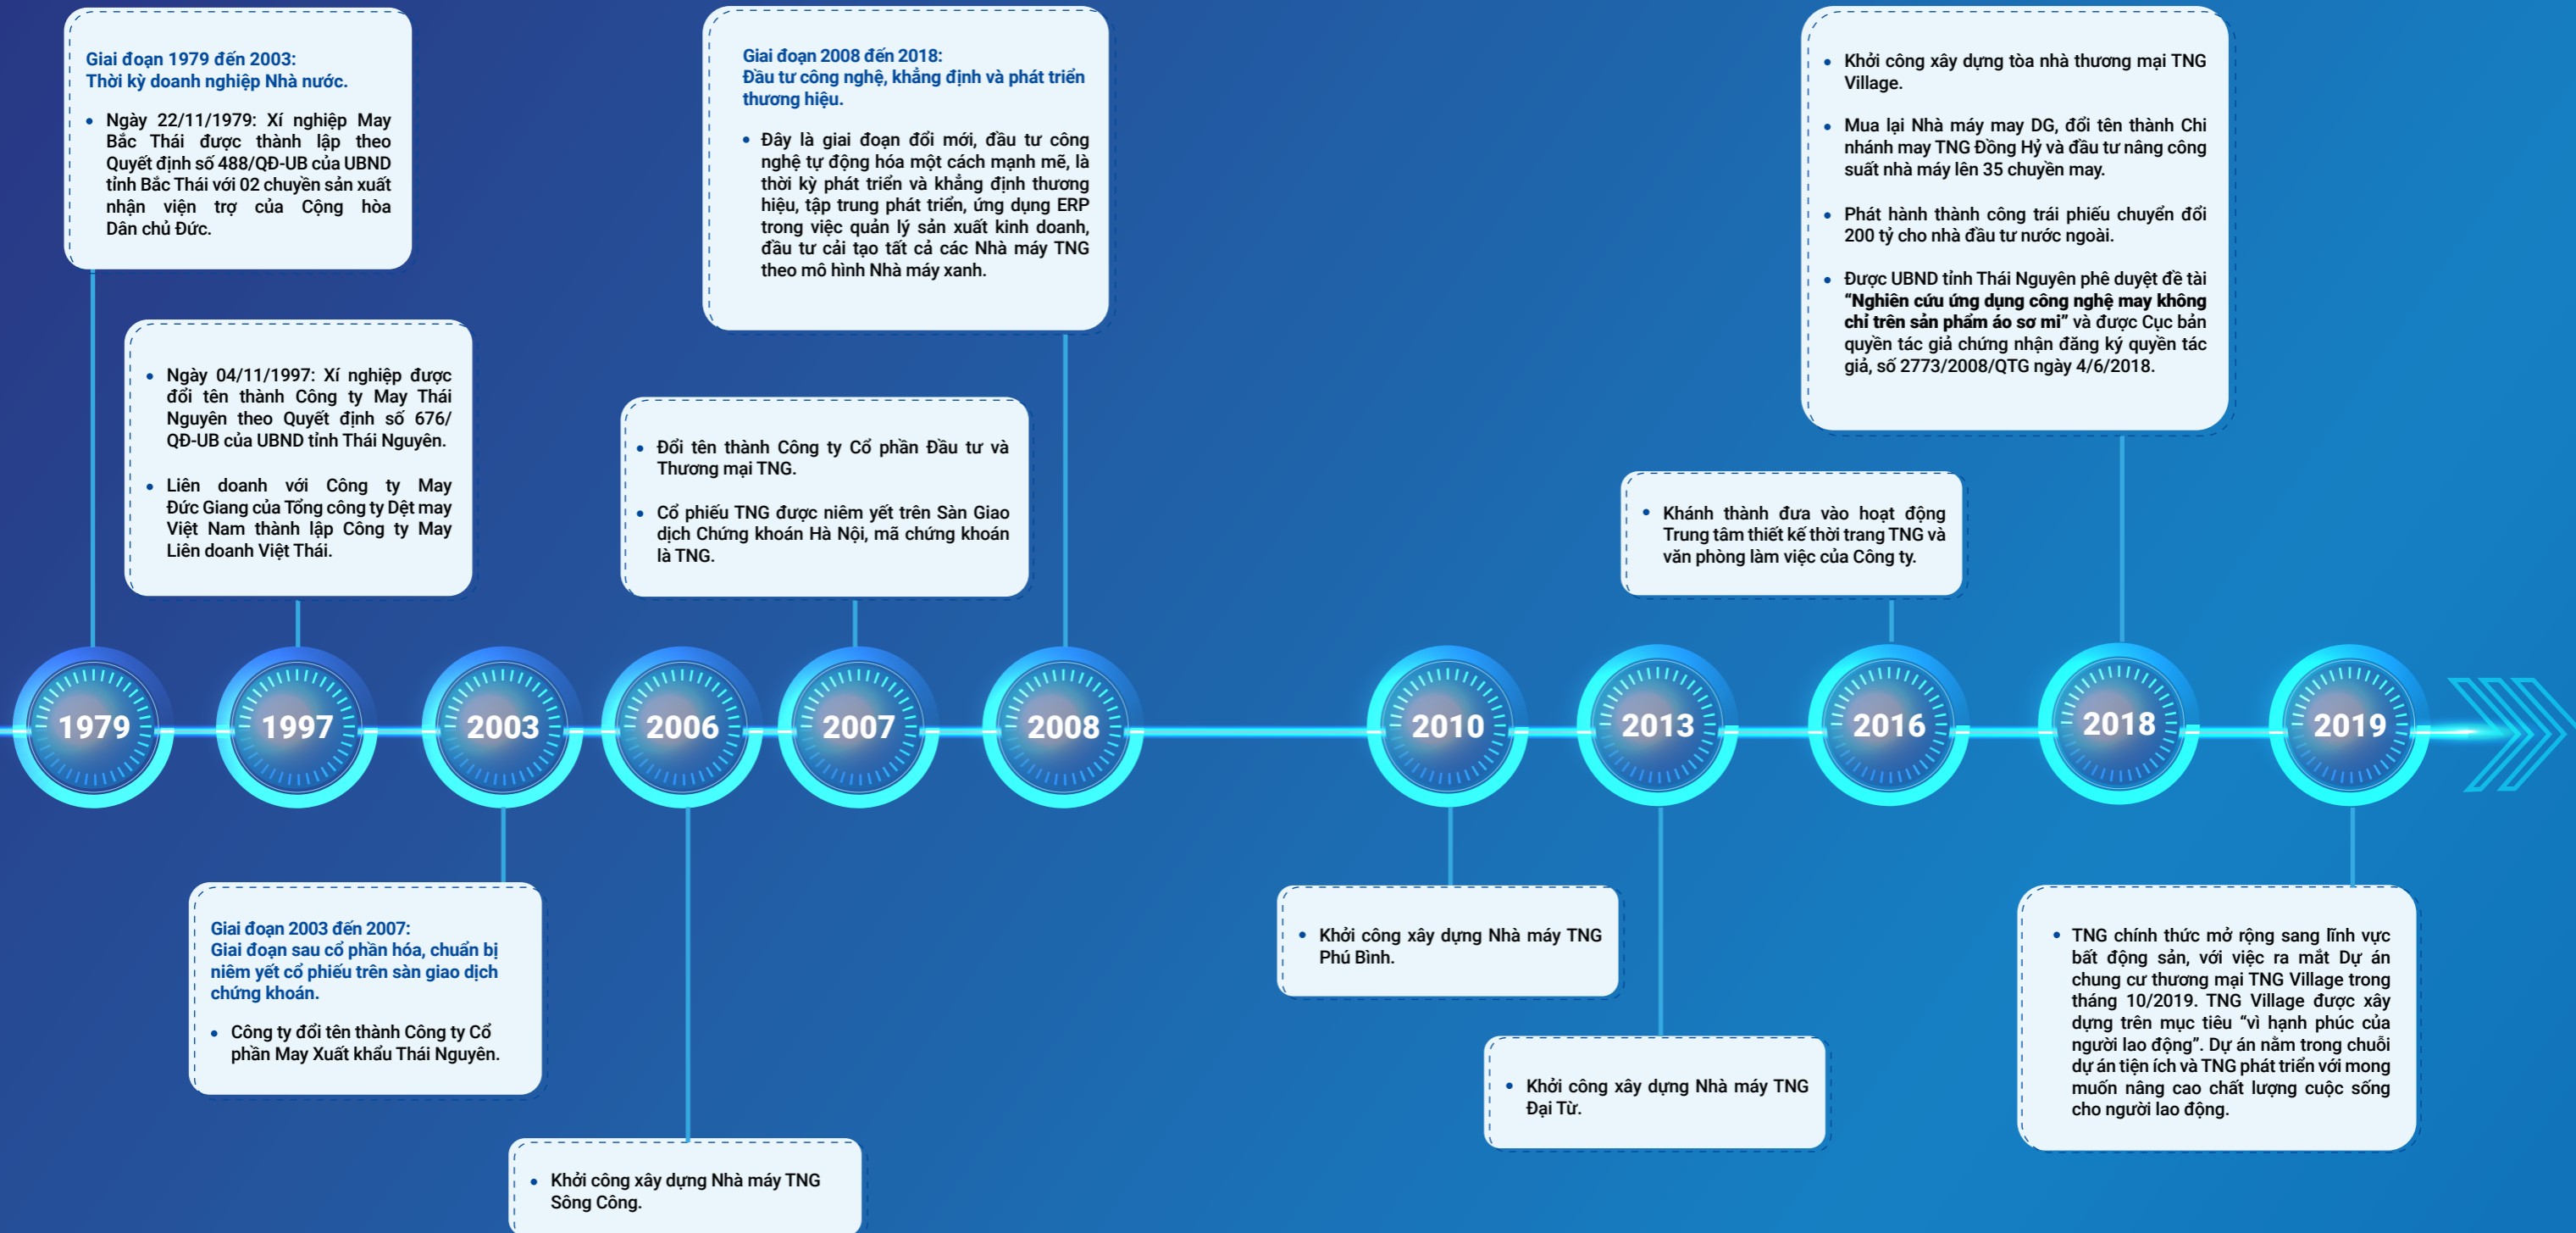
Giai đoạn 1979 đến 2003:
Thời kỳ doanh nghiệp Nhà nước.

• Ngày 22/11/1979: Xí nghiệp May Bắc Thái được thành lập theo Quyết định số 488/QĐ-UB của UBND tỉnh Bắc Thái với 02 chuyền sản xuất nhận viện trợ của Cộng hòa Dân chủ Đức.

• Ngày 04/11/1997: Xí nghiệp được đổi tên thành Công ty May Thái Nguyên theo Quyết định số 676/QĐ-UB của UBND tỉnh Thái Nguyên.

• Liên doanh với Công ty May Đức Giang của Tổng công ty Dệt may Việt Nam thành lập Công ty May Liên doanh Việt Thái.

Giai đoạn 2008 đến 2018:
Đầu tư công nghệ, khẳng định và phát triển thương hiệu.

• Đây là giai đoạn đổi mới, đầu tư công nghệ tự động hóa một cách mạnh mẽ, là thời kỳ phát triển và khẳng định thương hiệu, tập trung phát triển, ứng dụng ERP trong việc quản lý sản xuất kinh doanh, đầu tư cải tạo tất cả các Nhà máy TNG theo mô hình Nhà máy xanh.

• Đổi tên thành Công ty Cổ phần Đầu tư và Thương mại TNG.

• Cổ phiếu TNG được niêm yết trên Sàn Giao dịch Chứng khoán Hà Nội, mã chứng khoán là TNG.

• Khởi công xây dựng tòa nhà thương mại TNG Village.

• Mua lại Nhà máy may DG, đổi tên thành Chi nhánh may TNG Đồng Hỷ và đầu tư nâng công suất nhà máy lên 35 chuyền may.

• Phát hành thành công trái phiếu chuyển đổi 200 tỷ cho nhà đầu tư nước ngoài.

• Được UBND tỉnh Thái Nguyên phê duyệt đề tài "Nghiên cứu ứng dụng công nghệ may không chỉ trên sản phẩm áo sơ mi" và được Cục bản quyền tác giả chứng nhận đăng ký quyền tác giả, số 2773/2008/QTG ngày 4/6/2018.

• Khánh thành đưa vào hoạt động Trung tâm thiết kế thời trang TNG và văn phòng làm việc của Công ty.

1979 1997 2003 2006 2007 2008 2010 2013 2016 2018 2019

Giai đoạn 2003 đến 2007:
Giai đoạn sau cổ phần hóa, chuẩn bị niêm yết cổ phiếu trên sàn giao dịch chứng khoán.

• Công ty đổi tên thành Công ty Cổ phần May Xuất khẩu Thái Nguyên.

• Khởi công xây dựng Nhà máy TNG Sông Công.

• Khởi công xây dựng Nhà máy TNG Phú Bình.

• Khởi công xây dựng Nhà máy TNG Đại Từ.

• TNG chính thức mở rộng sang lĩnh vực bất động sản, với việc ra mắt Dự án chung cư thương mại TNG Village trong tháng 10/2019. TNG Village được xây dựng trên mục tiêu "vì hạnh phúc của người lao động". Dự án nằm trong chuỗi dự án tiện ích và TNG phát triển với mong muốn nâng cao chất lượng cuộc sống cho người lao động.